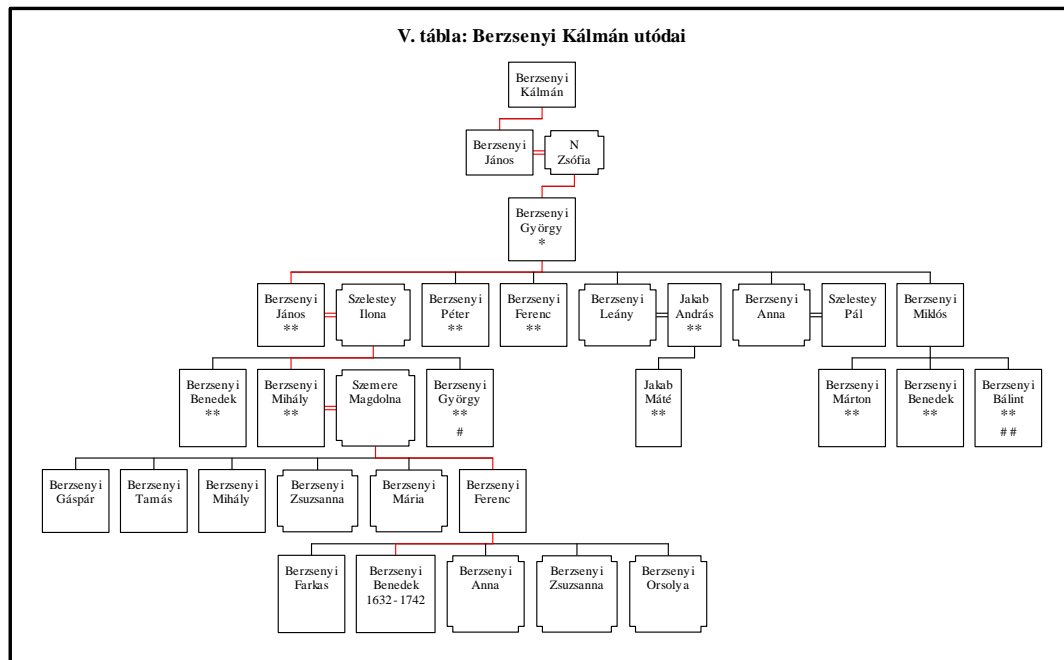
V. tábla: Berzsenyi Kálmán utódai

Berzsenyi Kálmán

Berzsenyi János

N Zsófia

Berzsenyi György *

Berzsenyi János **

Szelestey Ilona

Berzsenyi Péter **

Berzsenyi Ferenc **

Berzsenyi Leány

Jakab András **

Berzsenyi Anna

Szelestey Pál

Berzsenyi Miklós

Berzsenyi Benedek **

Berzsenyi Mihály **

Szemere Magdolna

Berzsenyi György ** #

Jakab Máté **

Berzsenyi Márton **

Berzsenyi Benedek **

Berzsenyi Bálint ** # #

Berzsenyi Gáspár

Berzsenyi Tamás

Berzsenyi Mihály

Berzsenyi Zsuzsanna

Berzsenyi Mária

Berzsenyi Ferenc

Berzsenyi Farkas

Berzsenyi Benedek 1632 - 1742

Berzsenyi Anna

Berzsenyi Zsuzsanna

Berzsenyi Orsolya